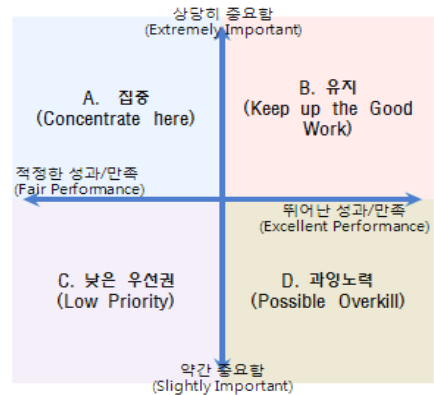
상당히 중요함
(Extremely Important)

A. 집중
(Concentrate here)

B. 유지
(Keep up the Good Work)

적정한 성과/만족
(Fair Performance)

뛰어난 성과/만족
(Excellent Performance)

C. 낮은 우선권
(Low Priority)

D. 과잉노력
(Possible Overkill)

약간 중요함
(Slightly Important)